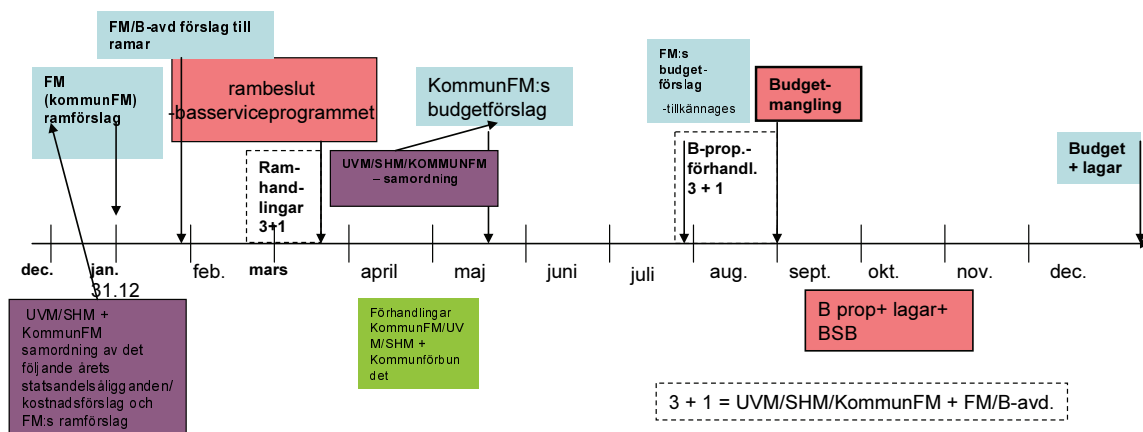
FM/B-avd förslag till ramar

FM (kommunFM) ramförslag

rambeslut -basserviceprogrammet

KommunFM:s budgetförslag

FM:s budget-förslag -tillkännages

Budget-mangling

Ram-handl-lingar 3+1

UVM/SHM/KOMMUNFM – samordning

B-prop.-förhandl. 3 + 1

Budget + lagar

dec. jan. 31.12 feb. mars april maj juni juli aug. sept. okt. nov. dec.

UVM/SHM + KommunFM samordning av det följande årets statsandelsåligganden/ kostnadsförslag och FM:s ramförslag

Förhandlingar KommunFM/UVM/SHM + Kommunförbundet

B prop+ lagar+ BSB

3 + 1 = UVM/SHM/KommunFM + FM/B-avd.